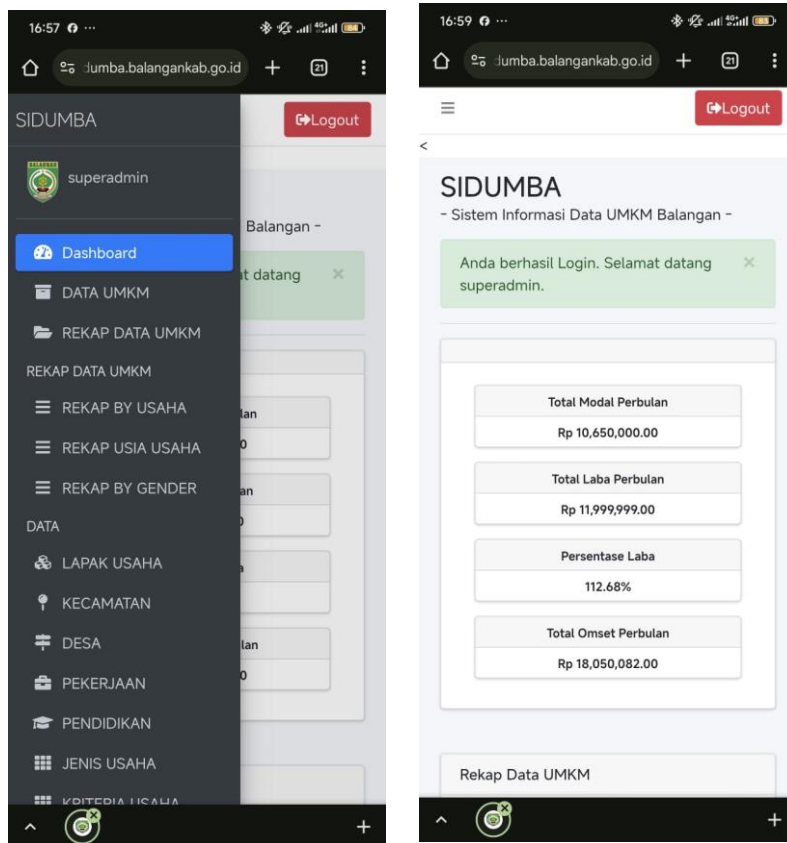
16:57

lumba.balangankab.go.id

21

SIDUMBA

Logout

superadmin

Balangan -

Dashboard

at datang

DATA UMKM

REKAP DATA UMKM

REKAP DATA UMKM

REKAP BY USAHA

lan

REKAP USIA USAHA

REKAP BY GENDER

an

DATA

LAPAK USAHA

KECAMATAN

DESA

lan

PEKERJAAN

PENDIDIKAN

JENIS USAHA

KRITERIA USAHA

16:59

lumba.balangankab.go.id

21

Logout

<

SIDUMBA

- Sistem Informasi Data UMKM Balangan -

Anda berhasil Login. Selamat datang superadmin.

×

| Total Modal Perbulan |
|---|
| Rp 10,650,000.00 |

| Total Laba Perbulan |
|---|
| Rp 11,999,999.00 |

| Persentase Laba |
|---|
| 112.68% |

| Total Omset Perbulan |
|---|
| Rp 18,050,082.00 |

Rekap Data UMKM